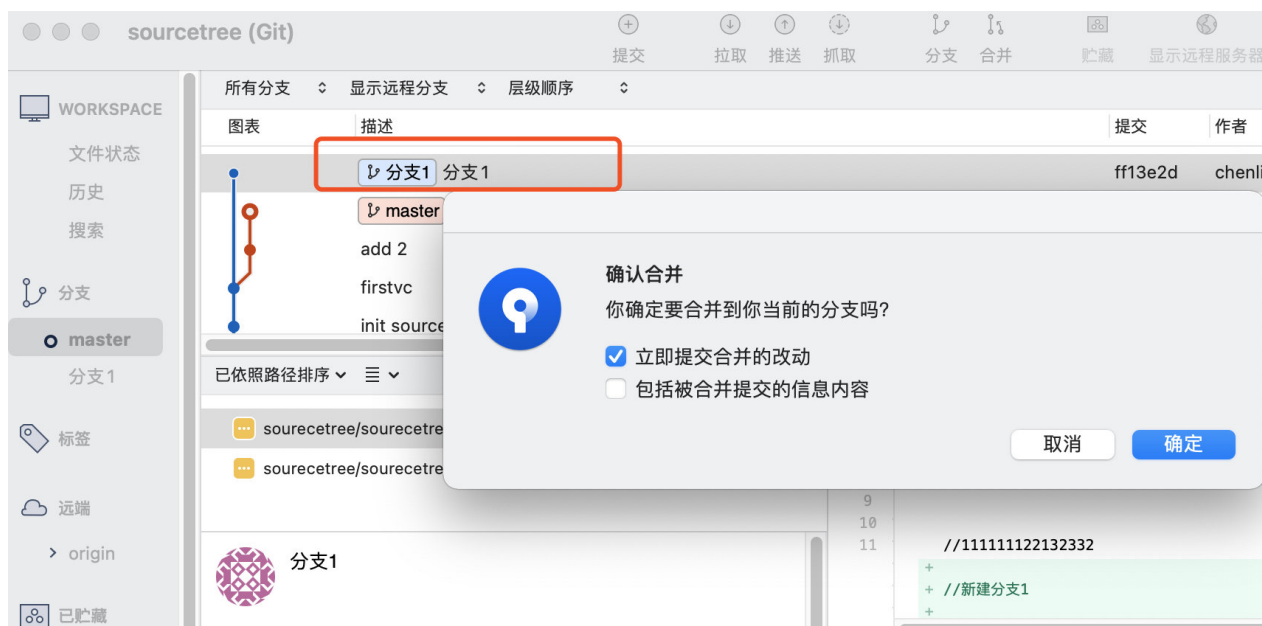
sourcetree (Git)

提交 拉取 推送 抓取 分支 合并 贮藏 显示远程服务器

WORKSPACE
文件状态
历史
搜索

分支
master
分支1

标签

远端
origin

已贮藏

所有分支 显示远程分支 层级顺序

| 图表 | 描述 | 提交 | 作者 |
|---|---|---|---|
| | 分支1 分支1 | ff13e2d | chenli |
| | master | | |
| | add 2 | | |
| | firstvc | | |
| | init source | | |

已依照路径排序

sourecetree/sourecetre
sourecetree/sourecetre

分支1

确认合并
你确定要合并到你当前的分支吗?
立即提交合并的改动
包括被合并提交的信息内容
取消 确定

9
10
11 //111111122132332
+
+ //新建分支1
+